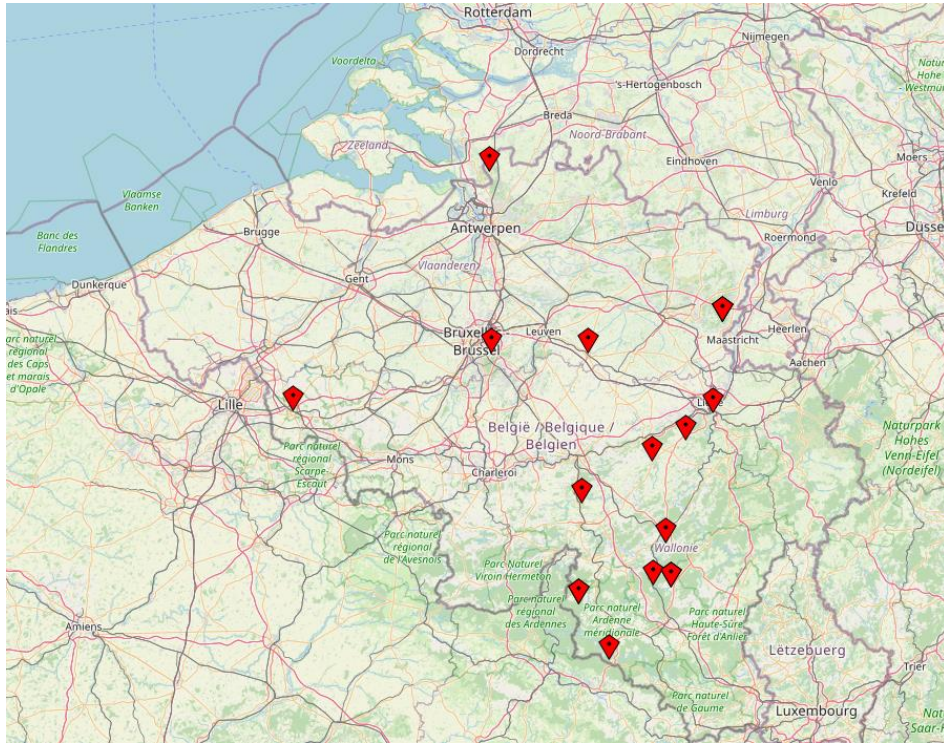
Rotterdam
Dordrecht
Nijmegen
Natur Hohe Westmu
Voordelta
's-Hertogenbosch
Breda
Noord-Brabant
Zeeland
Eindhoven
Moers
Venlo
Krefeld
Vlaamse Banken
Limburg
Banc des Flandres
Brugge
Antwerpen
Roermond
Dusse
Gent
Vlaanderen
Dunkerque
ais
arc naturel régional des Caps et marais d'Opale
Bruxelles Brussel
Leuven
Heerlen
Maastricht
Aachen
Lille
Li
België / Belgique / Belgien
Naturpark Hohes Venn-Eifel (Nordeifel)
Parc naturel régional Scarpe-Escaut
Mons
Charleroi
Parc naturel régional de l'Avesnois
Wallonie
Parc Naturel Viroin Hermeton
Parc naturel régional des Ardennes
Parc naturel Ardenne méridionale
Parc naturel Haute-Sûre Forêt d'Anlier
Amiens
Lëtzebuerg
Trier
Parc naturel de Gaume
Luxembourg
Nat Saar-